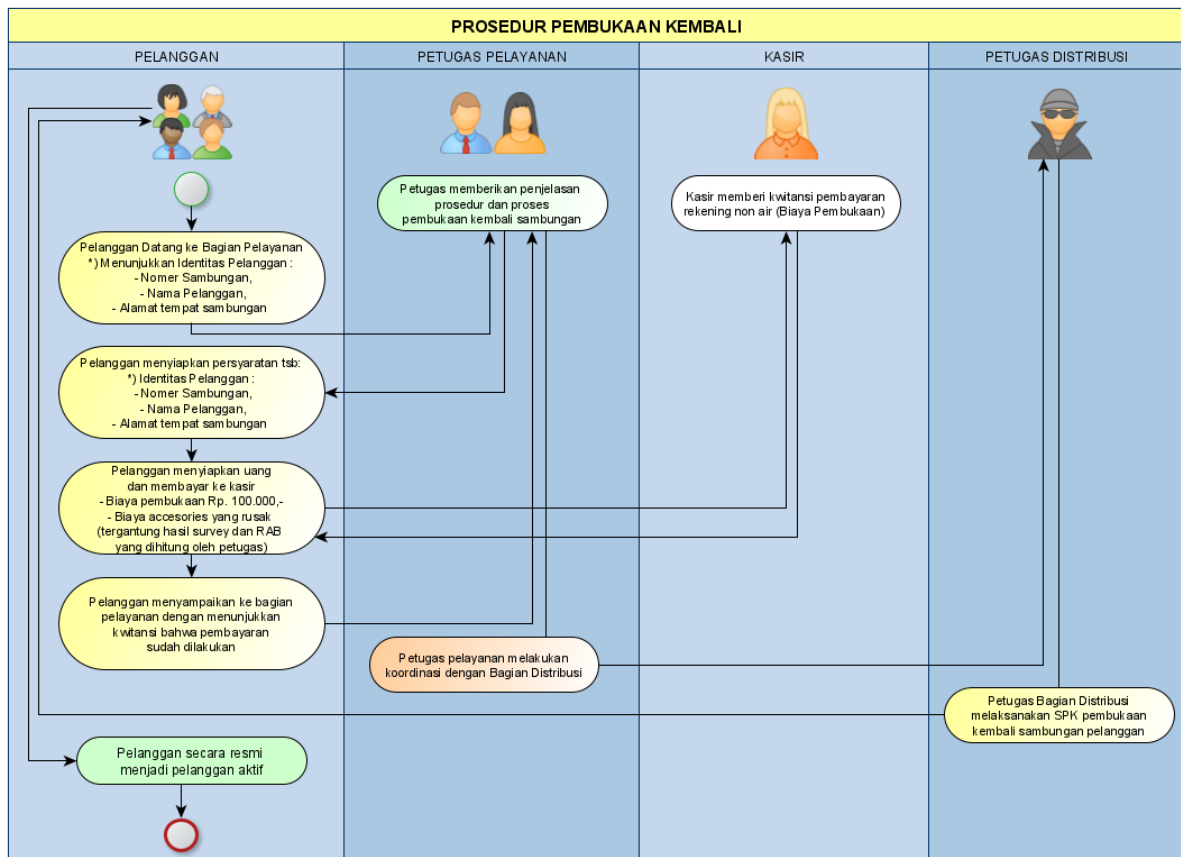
PROSEDUR PEMBUKAAN KEMBALI

PELANGGAN

PETUGAS PELAYANAN

KASIR

PETUGAS DISTRIBUSI

Petugas memberikan penjelasan prosedur dan proses pembukaan kembali sambungan

Kasir memberi kwitansi pembayaran rekening non air (Biaya Pembukaan)

Pelanggan Datang ke Bagian Pelayanan
*) Menunjukkan Identitas Pelanggan :
- Nomer Sambungan,
- Nama Pelanggan,
- Alamat tempat sambungan

Pelanggan menyiapkan persyaratan tsb:
*) Identitas Pelanggan :
- Nomer Sambungan,
- Nama Pelanggan,
- Alamat tempat sambungan

Pelanggan menyiapkan uang dan membayar ke kasir
- Biaya pembukaan Rp. 100.000,-
- Biaya accesories yang rusak (tergantung hasil survey dan RAB yang dihitung oleh petugas)

Pelanggan menyampaikan ke bagian pelayanan dengan menunjukkan kwitansi bahwa pembayaran sudah dilakukan

Petugas pelayanan melakukan koordinasi dengan Bagian Distribusi

Petugas Bagian Distribusi melaksanakan SPK pembukaan kembali sambungan pelanggan

Pelanggan secara resmi menjadi pelanggan aktif